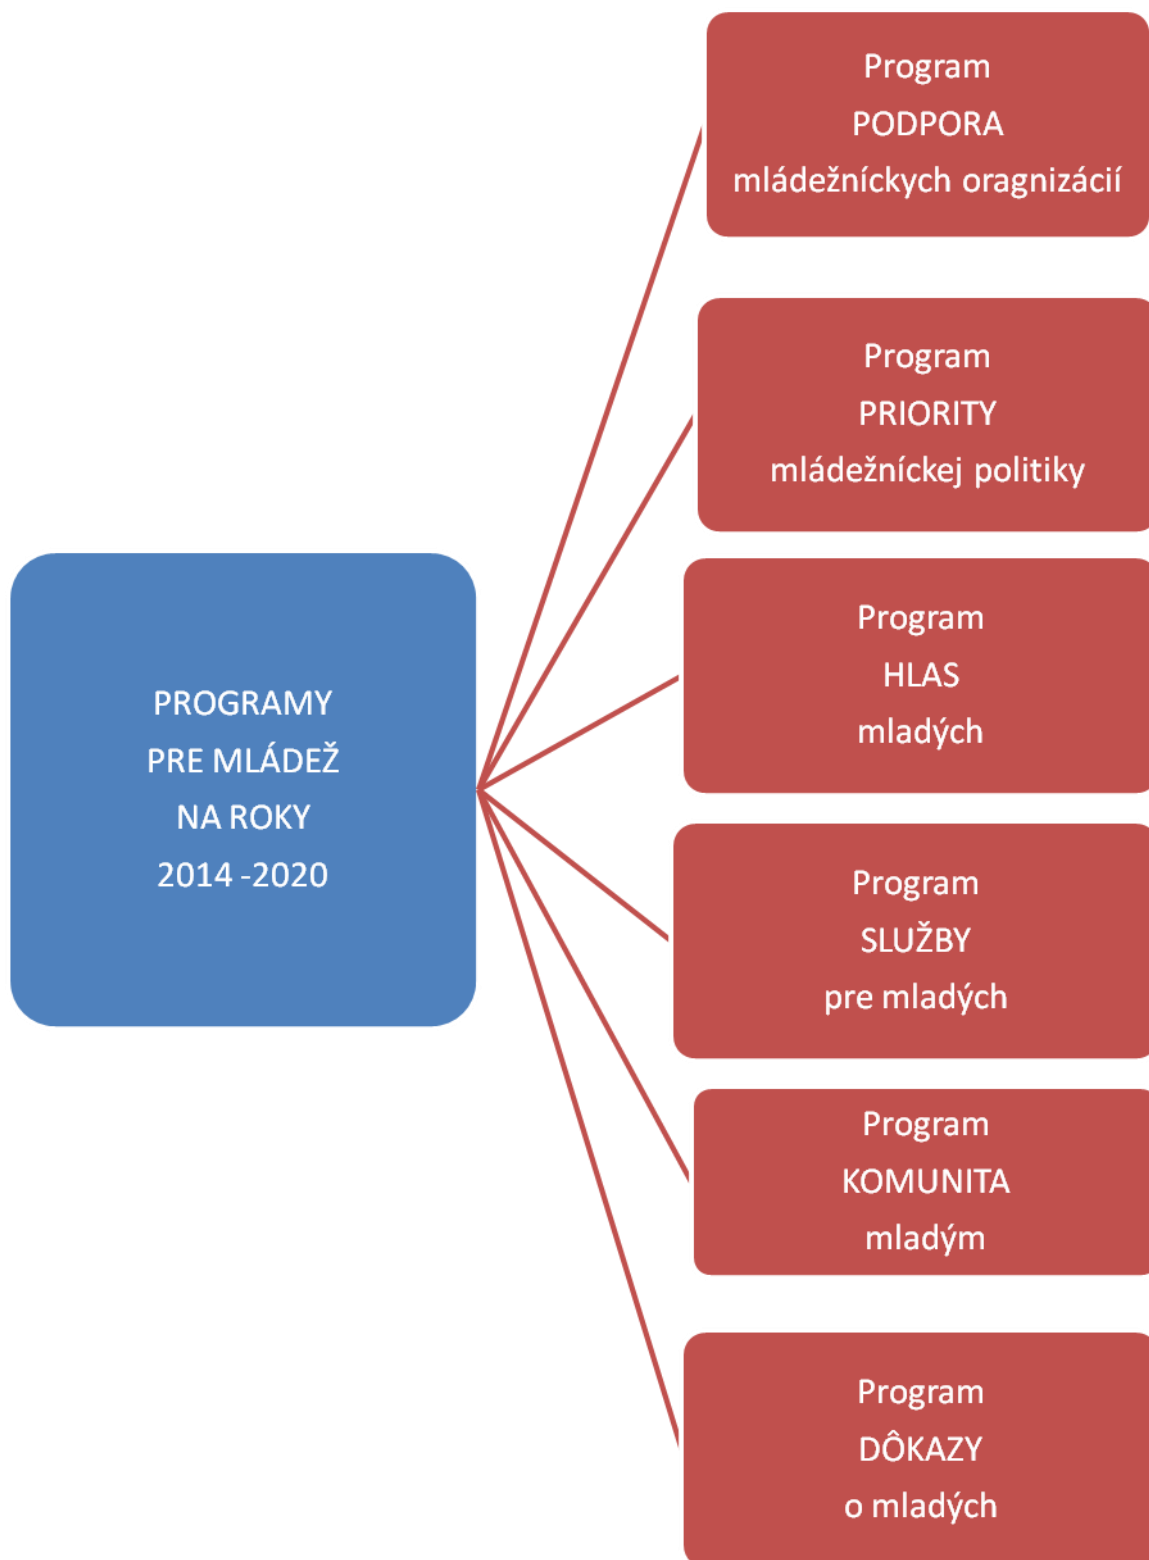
PROGRAMY
PRE MLÁDEŽ
NA ROKY
2014 -2020

Program
PODPORA
mládežníckych oragnizácií

Program
PRIORITY
mládežníckej politiky

Program
HLAS
mladých

Program
SLUŽBY
pre mladých

Program
KOMUNITA
mladým

Program
DÔKAZY
o mladých